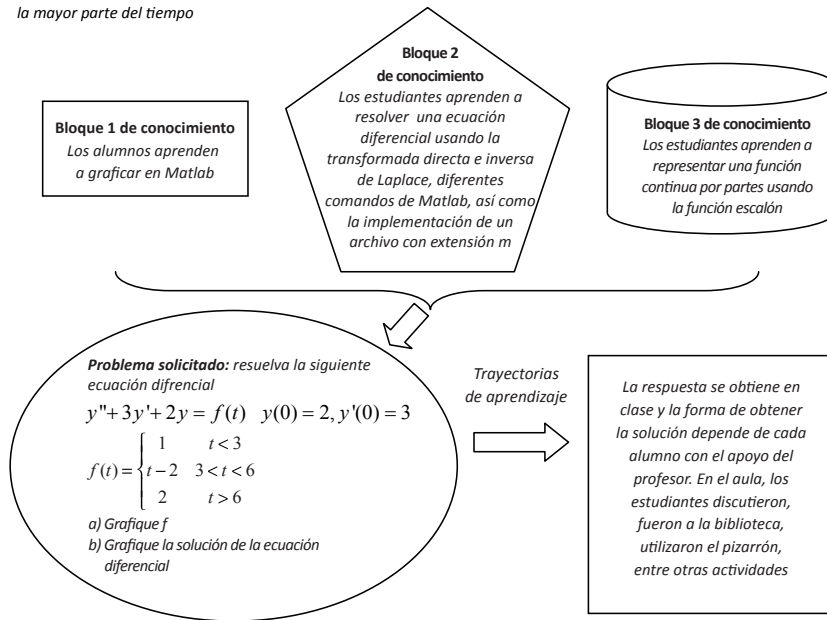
la mayor parte del tiempo

**Bloque 1 de conocimiento**
Los alumnos aprenden a graficar en Matlab

**Bloque 2 de conocimiento**
Los estudiantes aprenden a resolver una ecuación diferencial usando la transformada directa e inversa de Laplace, diferentes comandos de Matlab, así como la implementación de un archivo con extensión m

**Bloque 3 de conocimiento**
Los estudiantes aprenden a representar una función continua por partes usando la función escalón

**Problema solicitado:** resuelva la siguiente ecuación difrencial

$y''+3y'+2y=f(t) \quad y(0)=2, y'(0)=3$

$f(t)=\begin{cases} 1 & t<3 \\ t-2 & 3<t<6 \\ 2 & t>6 \end{cases}$

a) Grafique f
b) Grafique la solución de la ecuación diferencial

Trayectorias de aprendizaje

La respuesta se obtiene en clase y la forma de obtener la solución depende de cada alumno con el apoyo del profesor. En el aula, los estudiantes discutieron, fueron a la biblioteca, utilizaron el pizarrón, entre otras actividades